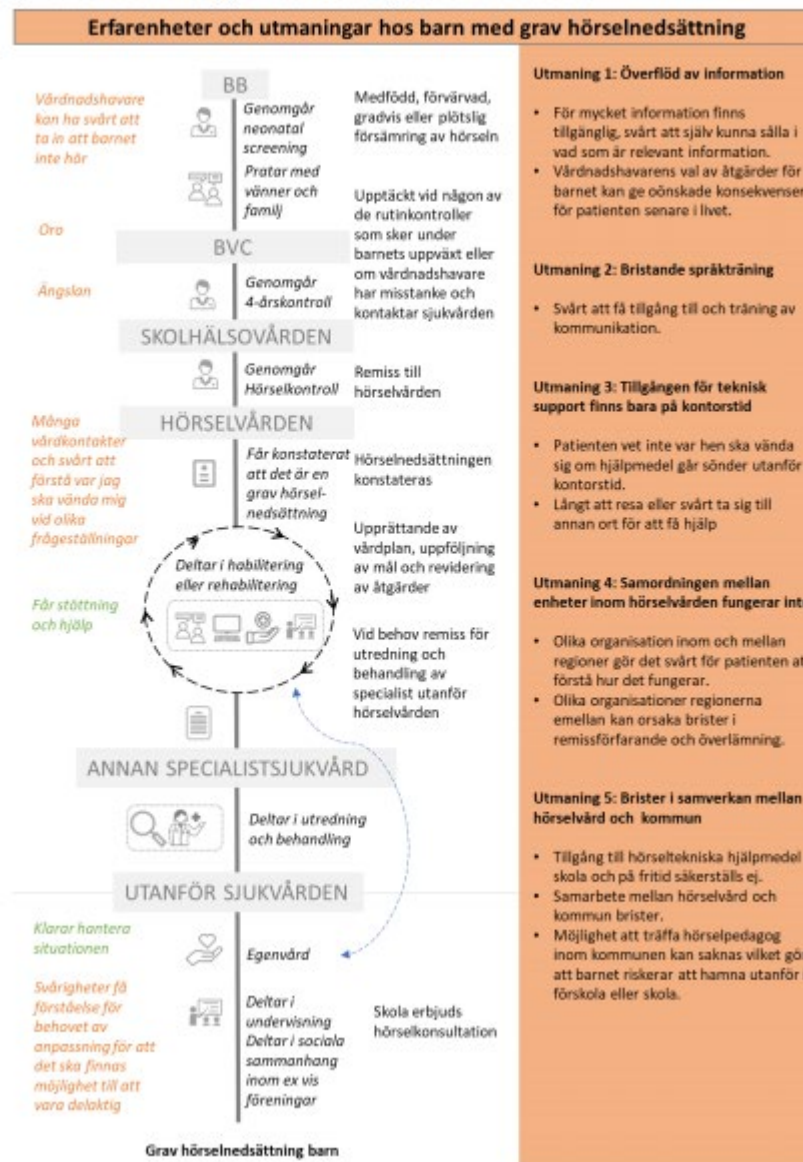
Erfarenheter och utmaningar hos barn med grav hörselnedsättning

Vårdnadshavare kan ha svårt att ta in att barnet inte hör

BB

Genomgår neonatal screening

Medfödd, förvärvad, gradvis eller plötslig försämring av hörseln

Pratar med vänner och familj

Upptäckt vid någon av de rutinkontroller som sker under barnets uppväxt eller om vårdnadshavare har misstanke och kontaktar sjukvården

Oro

BVC

Ängslan

Genomgår 4-årskontroll

SKOLHÄLSOVÅRDEN

Genomgår Hörselkontroll

Remiss till hörselvården

Många vårdkontakter och svårt att förstå var jag ska vända mig vid olika frågeställningar

HÖRSELVÅRDEN

Får konstaterat att det är en grav hörselnedsättning

Hörselnedsättningen konstateras

Upprättande av vårdplan, uppföljning av mål och revidering av åtgärder

Deltar i habilitering eller rehabilitering

Får stöttning och hjälp

Vid behov remiss för utredning och behandling av specialist utanför hörselvården

ANNAN SPECIALISTSJUKVÅRD

Deltar i utredning och behandling

UTANFÖR SJUKVÅRDEN

Klarar hantera situationen

Egenvård

Svårigheter få förståelse för behovet av anpassning för att det ska finnas möjlighet till att vara delaktig

Deltar i undervisning
Deltar i sociala sammanhang inom ex vis föreningar

Skola erbjuds hörselkonsultation

Grav hörselnedsättning barn

Utmaning 1: Överflöd av information

• För mycket information finns tillgänglig, svårt att själv kunna sålla i vad som är relevant information.
• Vårdnadshavarens val av åtgärder för barnet kan ge oönskade konsekvenser för patienten senare i livet.

Utmaning 2: Bristande språkträning

• Svårt att få tillgång till och träning av kommunikation.

Utmaning 3: Tillgången för teknisk support finns bara på kontorstid

• Patienten vet inte var hen ska vända sig om hjälpmedel går sönder utanför kontorstid.
• Långt att resa eller svårt ta sig till annan ort för att få hjälp

Utmaning 4: Samordningen mellan enheter inom hörselvården fungerar int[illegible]

• Olika organisation inom och mellan regioner gör det svårt för patienten at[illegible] förstå hur det fungerar.
• Olika organisationer regionerna emellan kan orsaka brister i remissförfarande och överlämning.

Utmaning 5: Brister i samverkan mellan hörselvård och kommun

• Tillgång till hörseltekniska hjälpmedel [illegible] skola och på fritid säkerställs ej.
• Samarbete mellan hörselvård och kommun brister.
• Möjlighet att träffa hörselpedagog inom kommunen kan saknas vilket gö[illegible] att barnet riskerar att hamna utanför förskola eller skola.